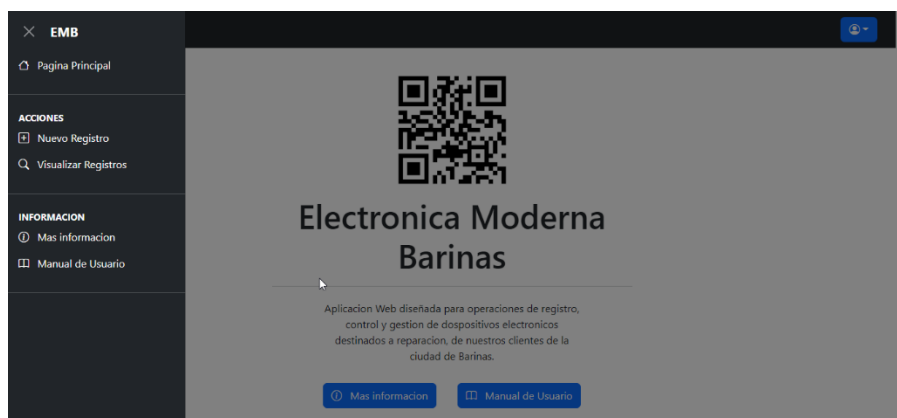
× EMB

Pagina Principal

ACCIONES

Nuevo Registro

Visualizar Registros

INFORMACION

Mas informacion

Manual de Usuario

Electronica Moderna Barinas

Aplicacion Web diseñada para operaciones de registro, control y gestion de dospositivos electronicos destinados a reparacion, de nuestros clientes de la ciudad de Barinas.

Mas informacion

Manual de Usuario